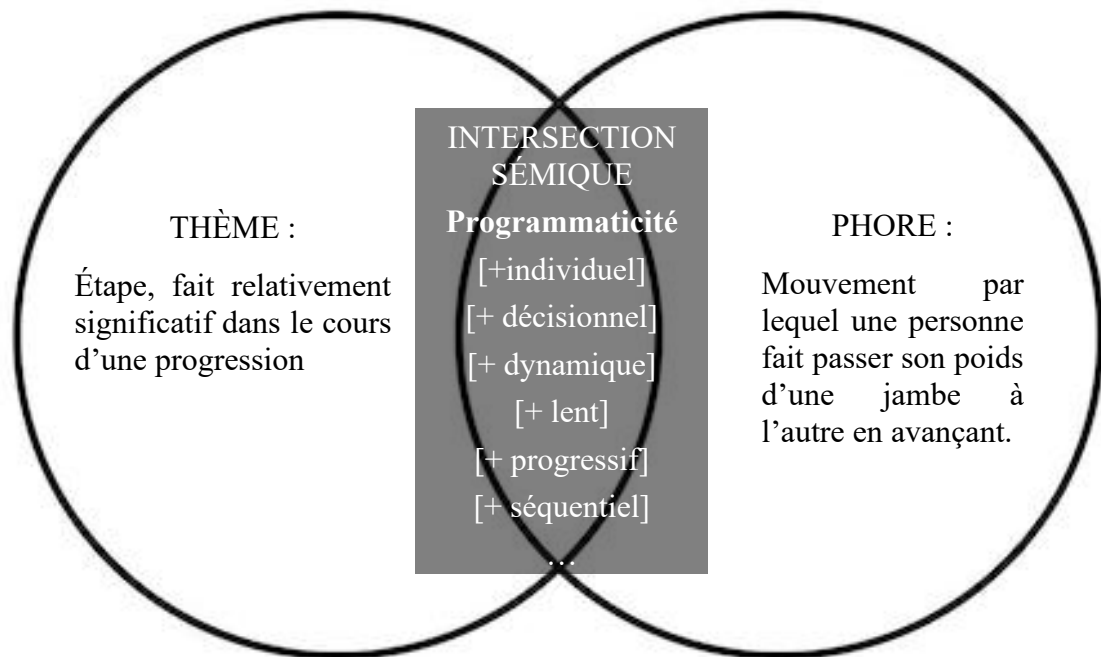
THÈME :

Étape, fait relativement significatif dans le cours d'une progression

INTERSECTION SÉMIQUE

**Programmaticité**

[+individuel]

[+ décisionnel]

[+ dynamique]

[+ lent]

[+ progressif]

[+ séquentiel]

…

PHORE :

Mouvement par lequel une personne fait passer son poids d'une jambe à l'autre en avançant.